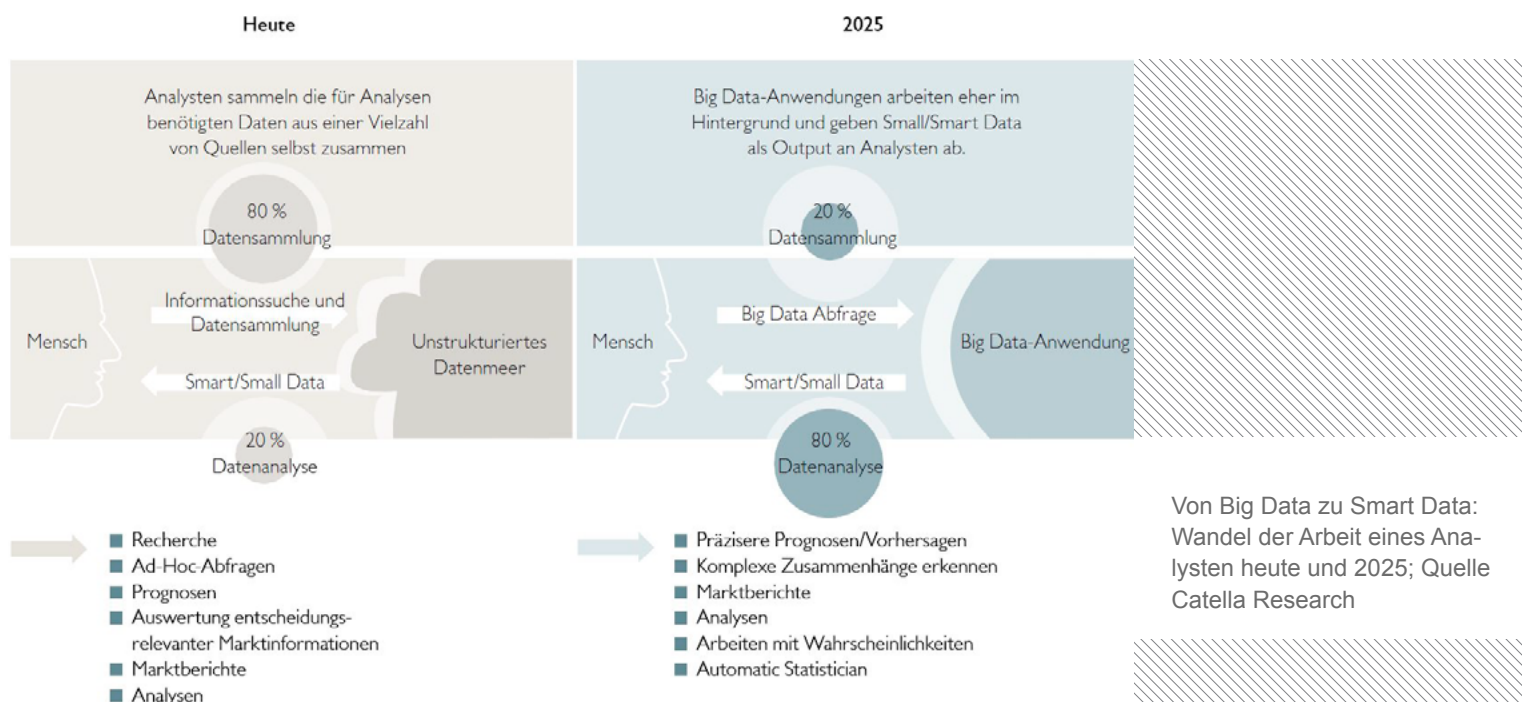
Heute

2025

Analysten sammeln die für Analysen benötigten Daten aus einer Vielzahl von Quellen selbst zusammen

80 %
Datensammlung

Informationssuche und Datensammlung

Mensch

Unstrukturiertes Datenmeer

Smart/Small Data

20 %
Datenanalyse

Big Data-Anwendungen arbeiten eher im Hintergrund und geben Small/Smart Data als Output an Analysten ab.

20 %
Datensammlung

Big Data Abfrage

Mensch

Big Data-Anwendung

Smart/Small Data

80 %
Datenanalyse

■ Recherche
■ Ad-Hoc-Abfragen
■ Prognosen
■ Auswertung entscheidungsrelevanter Marktinformationen
■ Marktberichte
■ Analysen

■ Präzisere Prognosen/Vorhersagen
■ Komplexe Zusammenhänge erkennen
■ Marktberichte
■ Analysen
■ Arbeiten mit Wahrscheinlichkeiten
■ Automatic Statistician

Von Big Data zu Smart Data: Wandel der Arbeit eines Analysten heute und 2025; Quelle Catella Research